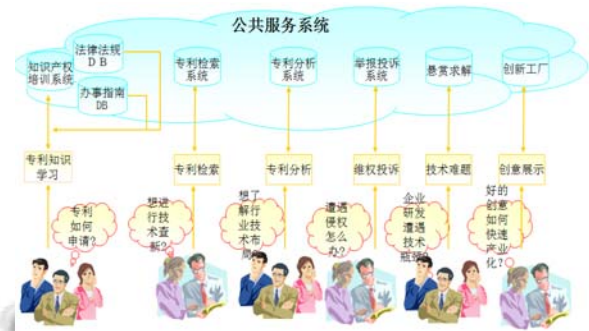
公共服务系统

知识产权培训系统

法律法规DB

办事指南DB

专利检索系统

专利分析系统

举报投诉系统

悬赏求解

创新工厂

专利知识学习

专利检索

专利分析

维权投诉

技术难题

创意展示

专利如何申请？

想进行技术查新？

想了解行业技术布局

遭遇侵权怎么办？

企业研发遭遇技术瓶颈

好的创意如何快速产业化？